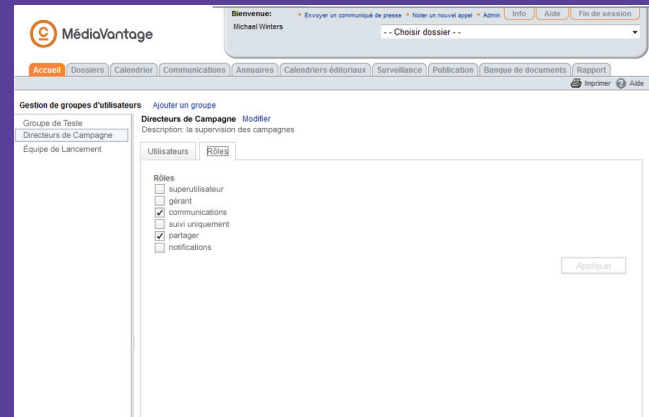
MédiaVantage

Bienvenue:
Michael Winters

• Envoyer un communiqué de presse • Noter un nouvel appel • Admin

Info | Aide | Fin de session

- - Choisir dossier - -

| Accueil | Dossiers | Calendrier | Communications | Annuaires | Calendriers éditoriaux | Surveillance | Publication | Banque de documents | Rapport |

Imprimer | Aide

Gestion de groupes d'utilisateurs   Ajouter un groupe

Groupe de Teste
Directeurs de Campagne
Équipe de Lancement

Directeurs de Campagne   Modifier
Description: la supervision des campagnes

Utilisateurs | Rôles

Rôles
☐ superutilisateur
☐ gérant
☑ communications
☐ suivi uniquement
☑ partager
☐ notifications

Appliquer